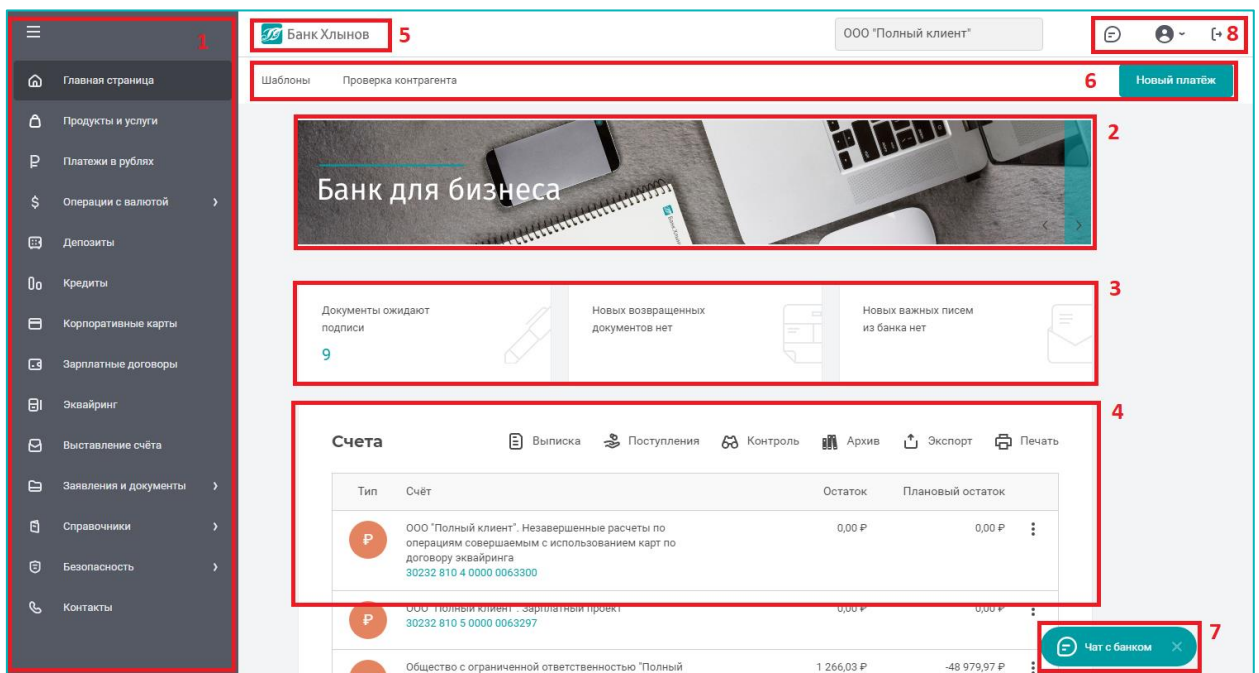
1

Главная страница

Продукты и услуги

Платежи в рублях

Операции с валютой

Депозиты

Кредиты

Корпоративные карты

Зарплатные договоры

Эквайринг

Выставление счёта

Заявления и документы

Справочники

Безопасность

Контакты

Банк Хлынов 5

ООО "Полный клиент"

8

Шаблоны Проверка контрагента

6 Новый платёж

Банк для бизнеса

2

Документы ожидают подписи
9

Новых возвращенных документов нет

Новых важных писем из банка нет

3

4

Счета

Выписка Поступления Контроль Архив Экспорт Печать

| Тип | Счёт | Остаток | Плановый остаток |
|---|---|---|---|
| ₽ | ООО "Полный клиент". Незавершенные расчеты по операциям совершаемым с использованием карт по договору эквайринга 30232 810 4 0000 0063300 | 0,00 ₽ | 0,00 ₽ |
| ₽ | ООО "Полный клиент". Зарплатный проект 30232 810 5 0000 0063297 | 0,00 ₽ | 0,00 ₽ |
|  | Общество с ограниченной ответственностью "Полный | 1 266,03 ₽ | -48 979,97 ₽ |

7

Чат с банком